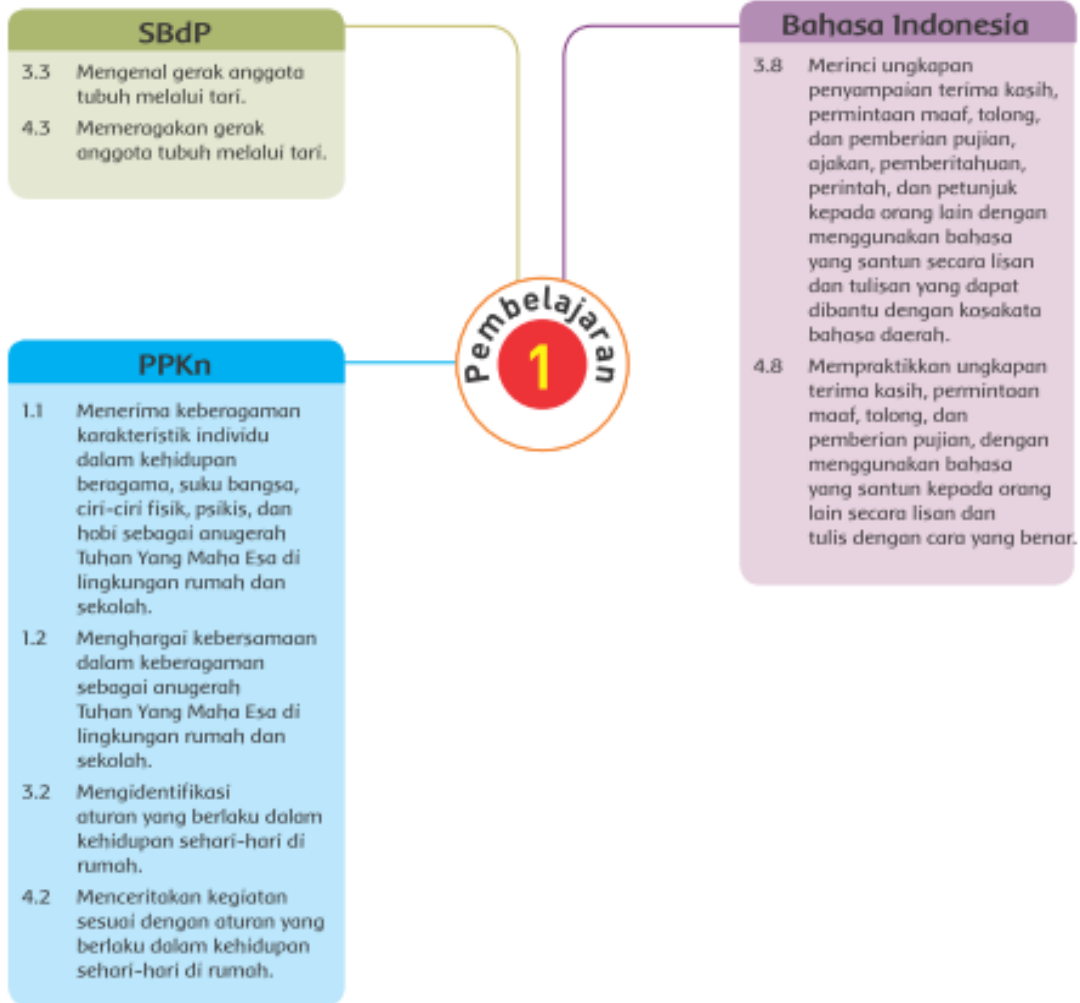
SBdP

3.3 Mengenal gerak anggota tubuh melalui tari.

4.3 Memeragakan gerak anggota tubuh melalui tari.

Bahasa Indonesia

3.8 Merinci ungkapan penyampaian terima kasih, permintaan maaf, tolong, dan pemberian pujian, ajakan, pemberitahuan, perintah, dan petunjuk kepada orang lain dengan menggunakan bahasa yang santun secara lisan dan tulisan yang dapat dibantu dengan kosakata bahasa daerah.

4.8 Mempraktikkan ungkapan terima kasih, permintaan maaf, tolong, dan pemberian pujian, dengan menggunakan bahasa yang santun kepada orang lain secara lisan dan tulis dengan cara yang benar.

Pembelajaran 1

PPKn

1.1 Menerima keberagaman karakteristik individu dalam kehidupan beragama, suku bangsa, ciri-ciri fisik, psikis, dan hobi sebagai anugerah Tuhan Yang Maha Esa di lingkungan rumah dan sekolah.

1.2 Menghargai kebersamaan dalam keberagaman sebagai anugerah Tuhan Yang Maha Esa di lingkungan rumah dan sekolah.

3.2 Mengidentifikasi aturan yang berlaku dalam kehidupan sehari-hari di rumah.

4.2 Menceritakan kegiatan sesuai dengan aturan yang berlaku dalam kehidupan sehari-hari di rumah.